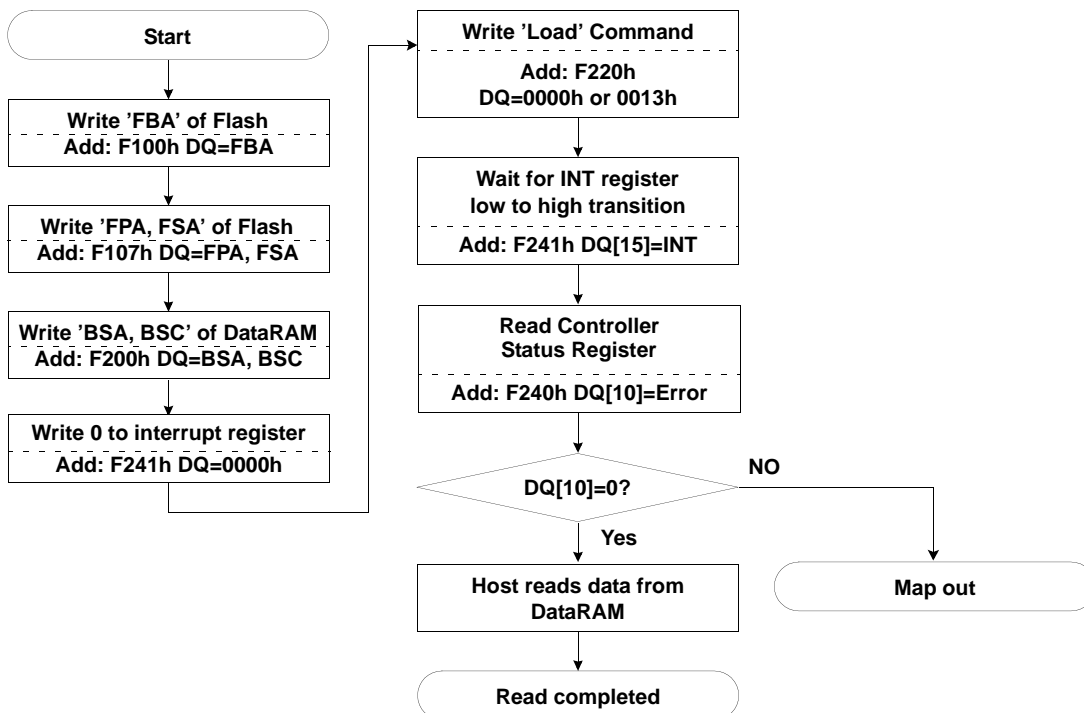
Start

Write 'FBA' of Flash
Add: F100h DQ=FBA

Write 'FPA, FSA' of Flash
Add: F107h DQ=FPA, FSA

Write 'BSA, BSC' of DataRAM
Add: F200h DQ=BSA, BSC

Write 0 to interrupt register
Add: F241h DQ=0000h

Write 'Load' Command
Add: F220h
DQ=0000h or 0013h

Wait for INT register low to high transition
Add: F241h DQ[15]=INT

Read Controller Status Register
Add: F240h DQ[10]=Error

DQ[10]=0?

NO

Yes

Host reads data from DataRAM

Map out

Read completed